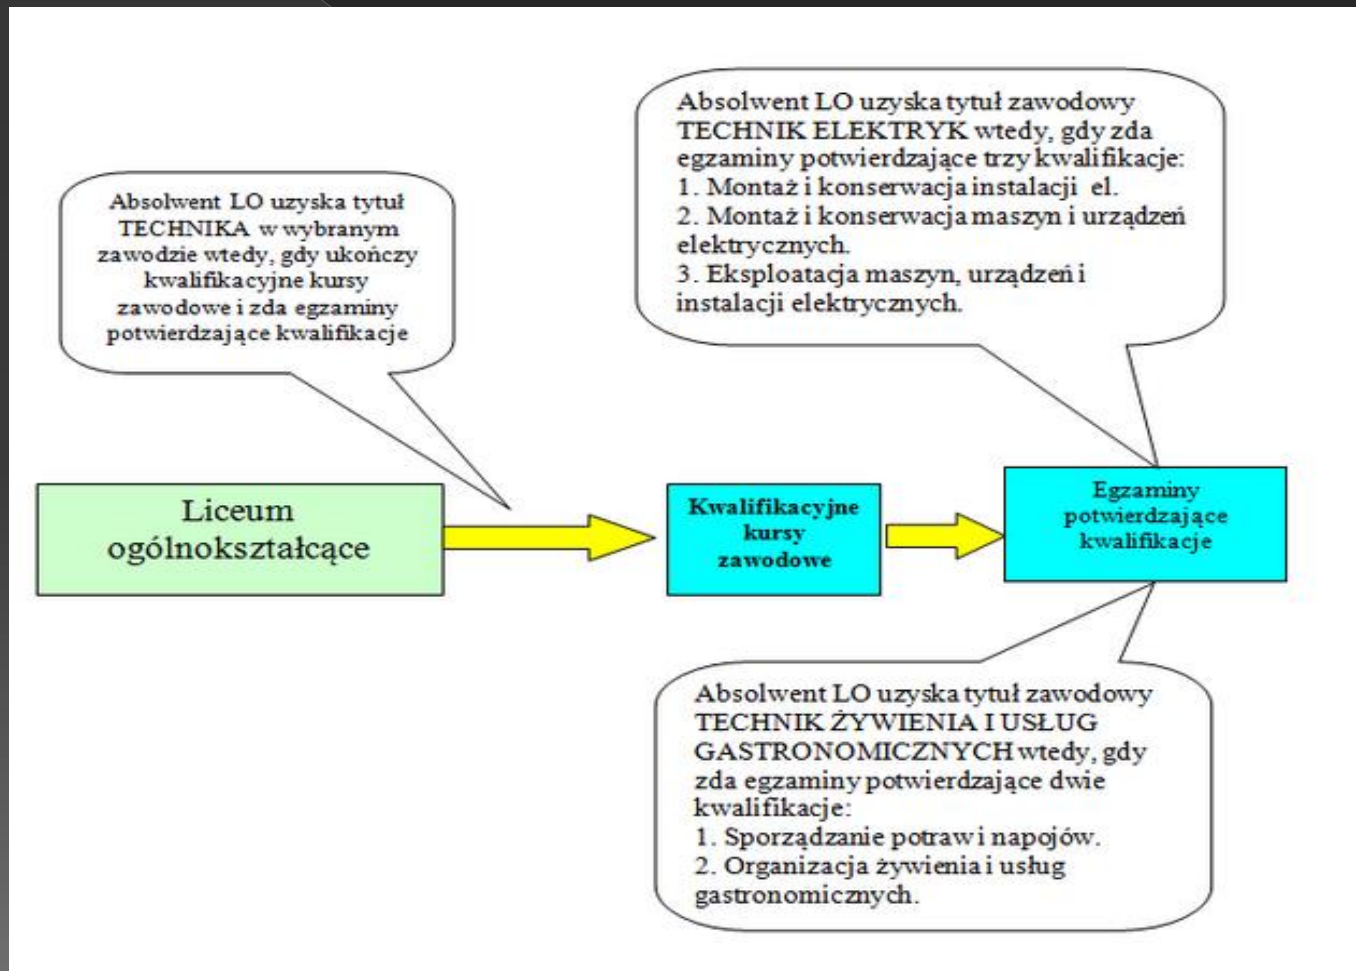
Absolwent LO uzyska tytuł TECHNIKA w wybranym zawodzie wtedy, gdy ukończy kwalifikacyjne kursy zawodowe i zda egzaminy potwierdzające kwalifikacje

Absolwent LO uzyska tytuł zawodowy TECHNIK ELEKTRYK wtedy, gdy zda egzaminy potwierdzające trzy kwalifikacje:
1. Montaż i konserwacja instalacji el.
2. Montaż i konserwacja maszyn i urządzeń elektrycznych.
3. Eksploatacja maszyn, urządzeń i instalacji elektrycznych.

Liceum ogólnokształcące

Kwalifikacyjne kursy zawodowe

Egzaminy potwierdzające kwalifikacje

Absolwent LO uzyska tytuł zawodowy TECHNIK ŻYWIENIA I USŁUG GASTRONOMICZNYCH wtedy, gdy zda egzaminy potwierdzające dwie kwalifikacje:
1. Sporządzanie potraw i napojów.
2. Organizacja żywienia i usług gastronomicznych.